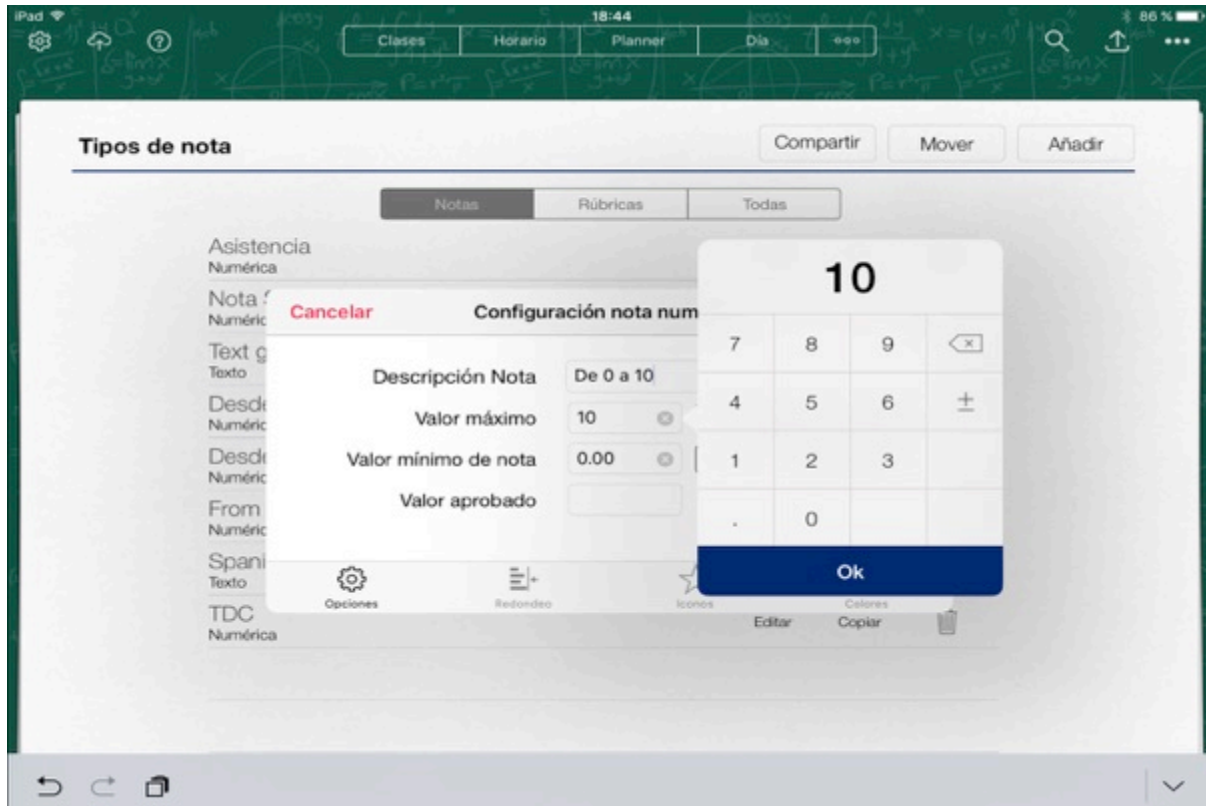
iPad 18:44 86 %

Clases Horario Planner Día

Tipos de nota

Compartir Mover Añadir

Notas Rúbricas Todas

Asistencia
Numérica

Nota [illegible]
Numéric

Text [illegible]
Texto

Desd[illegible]
Numéric

Desd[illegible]
Numéric

From
Numéric

Spani
Texto

TDC
Numérica

Cancelar Configuración nota num

Descripción Nota De 0 a 10

Valor máximo 10

Valor mínimo de nota 0.00

Valor aprobado

Opciones Redondeo Iconos Colores

Editar Copiar

10

7 8 9
4 5 6 ±
1 2 3
. 0

Ok